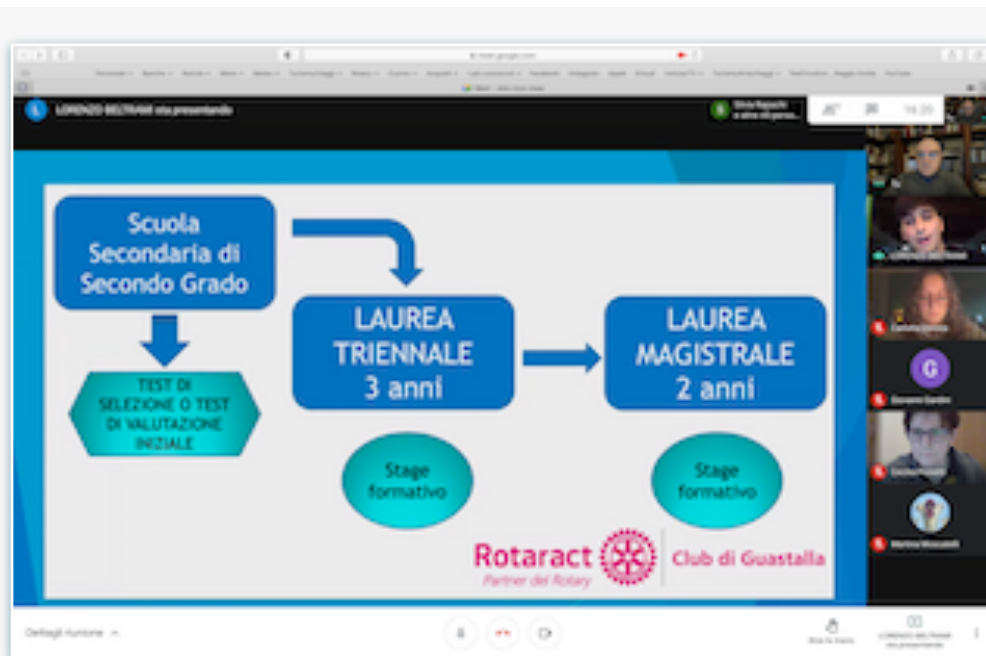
LORENZO BELTRAMI sta presentando

Scuola Secondaria di Secondo Grado

TEST DI SELEZIONE O TEST DI VALUTAZIONE INIZIALE

LAUREA TRIENNALE 3 anni

LAUREA MAGISTRALE 2 anni

Stage formativo

Stage formativo

Rotaract
Partner del Rotary

Club di Guastalla

G

Dettagli riunione